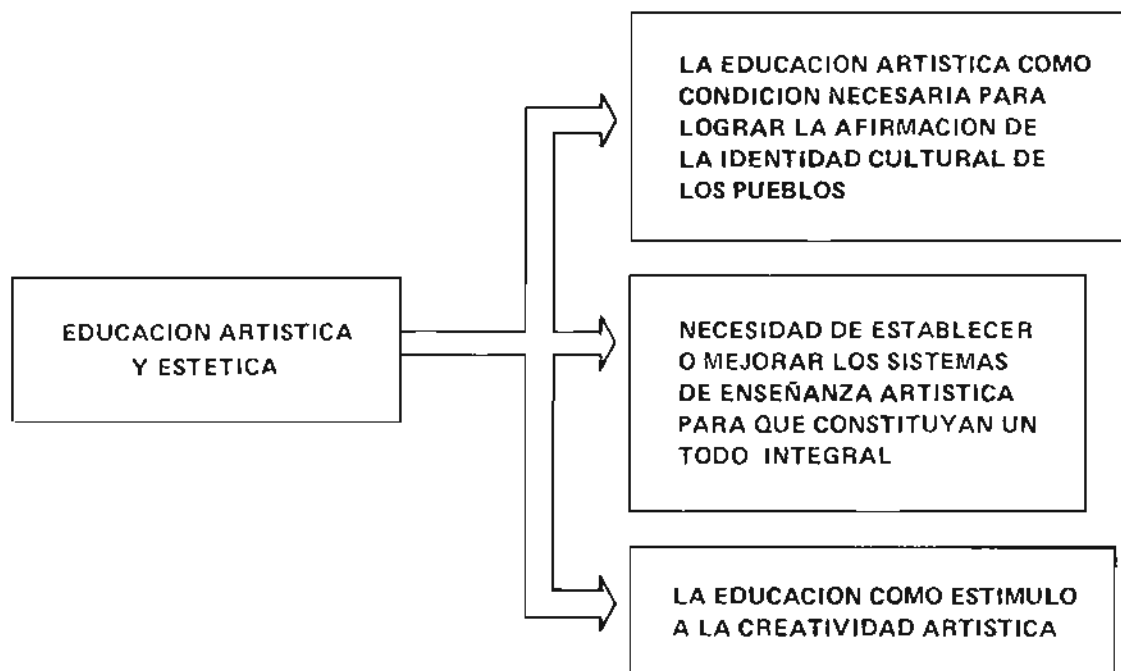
EDUCACION ARTISTICA Y ESTETICA

LA EDUCACION ARTISTICA COMO CONDICION NECESARIA PARA LOGRAR LA AFIRMACION DE LA IDENTIDAD CULTURAL DE LOS PUEBLOS

NECESIDAD DE ESTABLECER O MEJORAR LOS SISTEMAS DE ENSEÑANZA ARTISTICA PARA QUE CONSTITUYAN UN TODO INTEGRAL

LA EDUCACION COMO ESTIMULO A LA CREATIVIDAD ARTISTICA